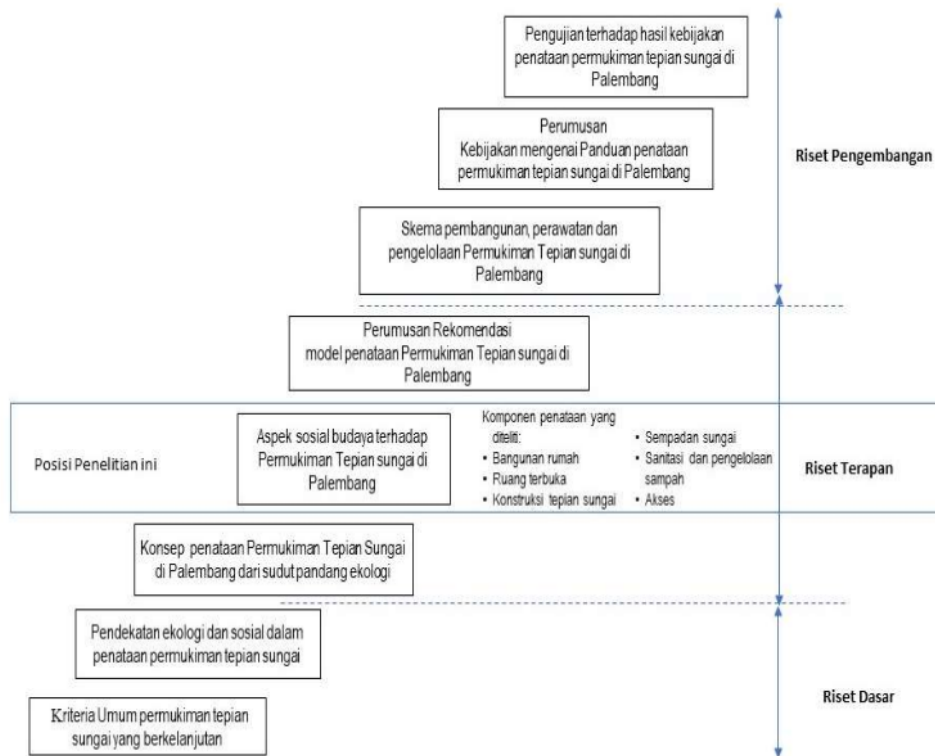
Pengujian terhadap hasil kebijakan penataan permukiman tepian sungai di Palembang

Perumusan
Kebijakan mengenai Panduan penataan permukiman tepian sungai di Palembang

Riset Pengembangan

Skema pembangunan, perawatan dan pengelolaan Permukiman Tepian sungai di Palembang

Perumusan Rekomendasi
model penataan Permukiman Tepian sungai di Palembang

Posisi Penelitian ini

Aspek sosial budaya terhadap Permukiman Tepian sungai di Palembang

Komponen penataan yang diteliti:
• Bangunan rumah
• Ruang terbuka
• Konstruksi tepian sungai
• Sempadan sungai
• Sanitasi dan pengelolaan sampah
• Akses

Riset Terapan

Konsep penataan Permukiman Tepian Sungai di Palembang dari sudut pandang ekologi

Pendekatan ekologi dan sosial dalam penataan permukiman tepian sungai

Riset Dasar

Kriteria Umum permukiman tepian sungai yang berkelanjutan